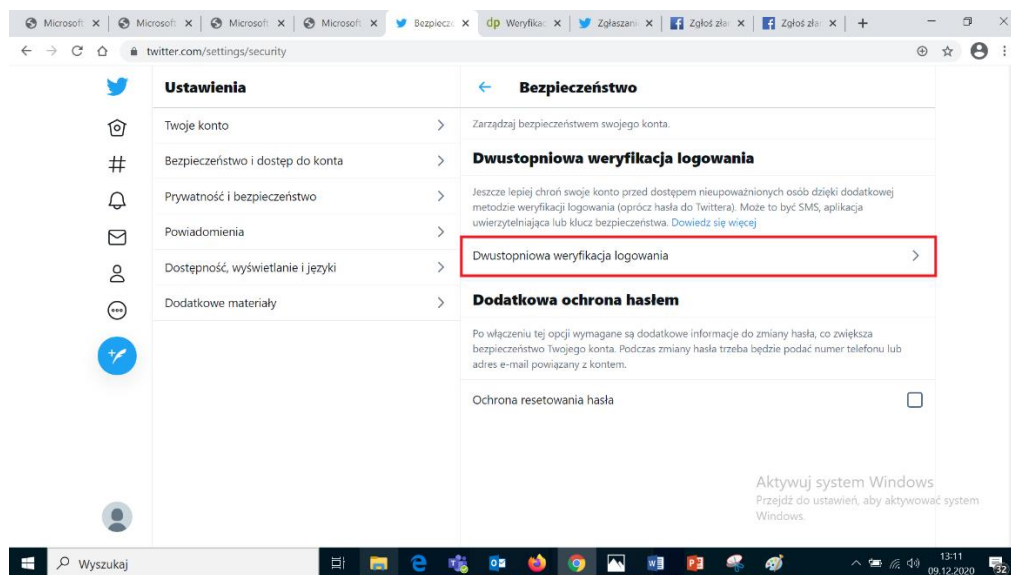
Microsoft × | Microsoft × | Microsoft × | Microsoft × | Bezpiecze × | dp Weryfikac × | Zgłaszani × | Zgłoś złan × | Zgłoś złan × | +

twitter.com/settings/security

Ustawienia

Twoje konto

Bezpieczeństwo i dostęp do konta

Prywatność i bezpieczeństwo

Powiadomienia

Dostępność, wyświetlanie i języki

Dodatkowe materiały

← Bezpieczeństwo

Zarządzaj bezpieczeństwem swojego konta.

Dwustopniowa weryfikacja logowania

Jeszcze lepiej chroń swoje konto przed dostępem nieupoważnionych osób dzięki dodatkowej metodzie weryfikacji logowania (oprócz hasła do Twittera). Może to być SMS, aplikacja uwierzytelniająca lub klucz bezpieczeństwa. Dowiedz się więcej

Dwustopniowa weryfikacja logowania

Dodatkowa ochrona hasłem

Po włączeniu tej opcji wymagane są dodatkowe informacje do zmiany hasła, co zwiększa bezpieczeństwo Twojego konta. Podczas zmiany hasła trzeba będzie podać numer telefonu lub adres e-mail powiązany z kontem.

Ochrona resetowania hasła

Aktywuj system Windows
Przejdź do ustawień, aby aktywować system Windows.

Wyszukaj

13:11
09.12.2020

32